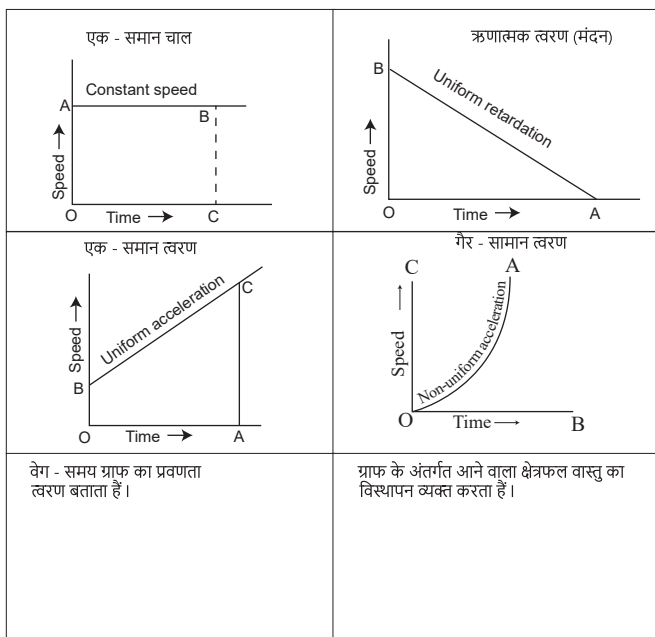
| एक - समान चाल | ऋणात्मक त्वरण (मंदन) |
|---|---|
| Constant speed, A, B, Speed →, O, Time →, C | B, Uniform retardation, Speed →, O, Time →, A |
| एक - समान त्वरण | गैर - सामान त्वरण |
| Uniform acceleration, C, Speed →, B, O, Time →, A | C, A, Speed →, Non-uniform acceleration, O, Time →, B |
| वेग - समय ग्राफ का प्रवणता त्वरण बताता हैं। | ग्राफ के अंतर्गत आने वाला क्षेत्रफल वास्तु का विस्थापन व्यक्त करता हैं। |